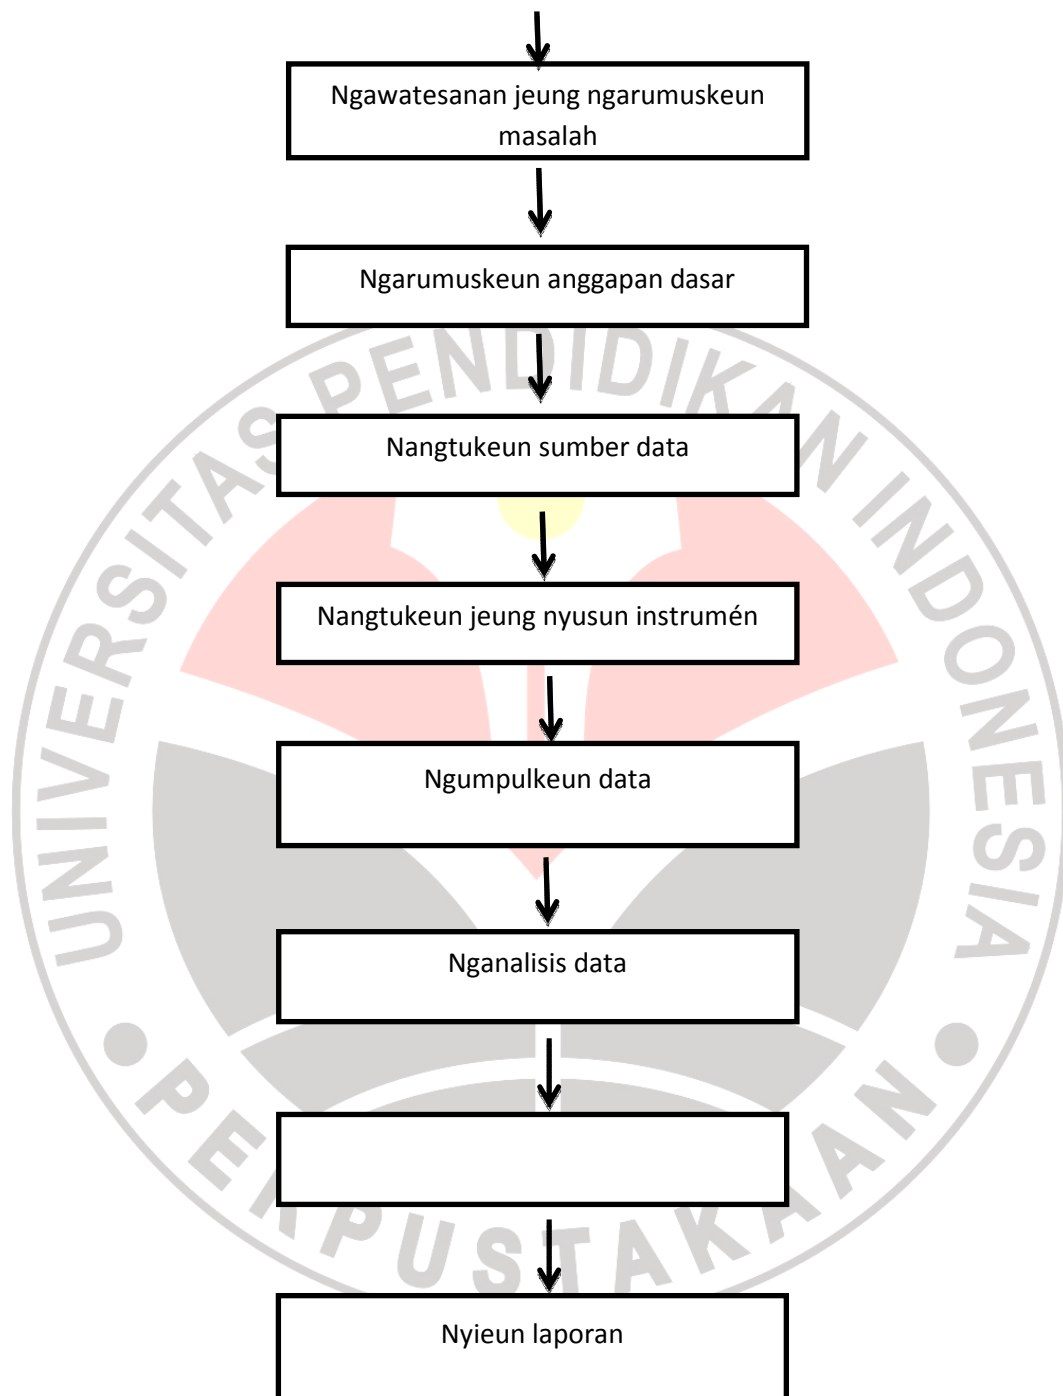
Ngawatesanan jeung ngarumuskeun masalah

Ngarumuskeun anggapan dasar

Nangtukeun sumber data

Nangtukeun jeung nyusun instrumén

Ngumpulkeun data

Nganalisis data

Nyieun laporan

UNIVERSITAS PENDIDIKAN INDONESIA

PERPUSTAKAAN